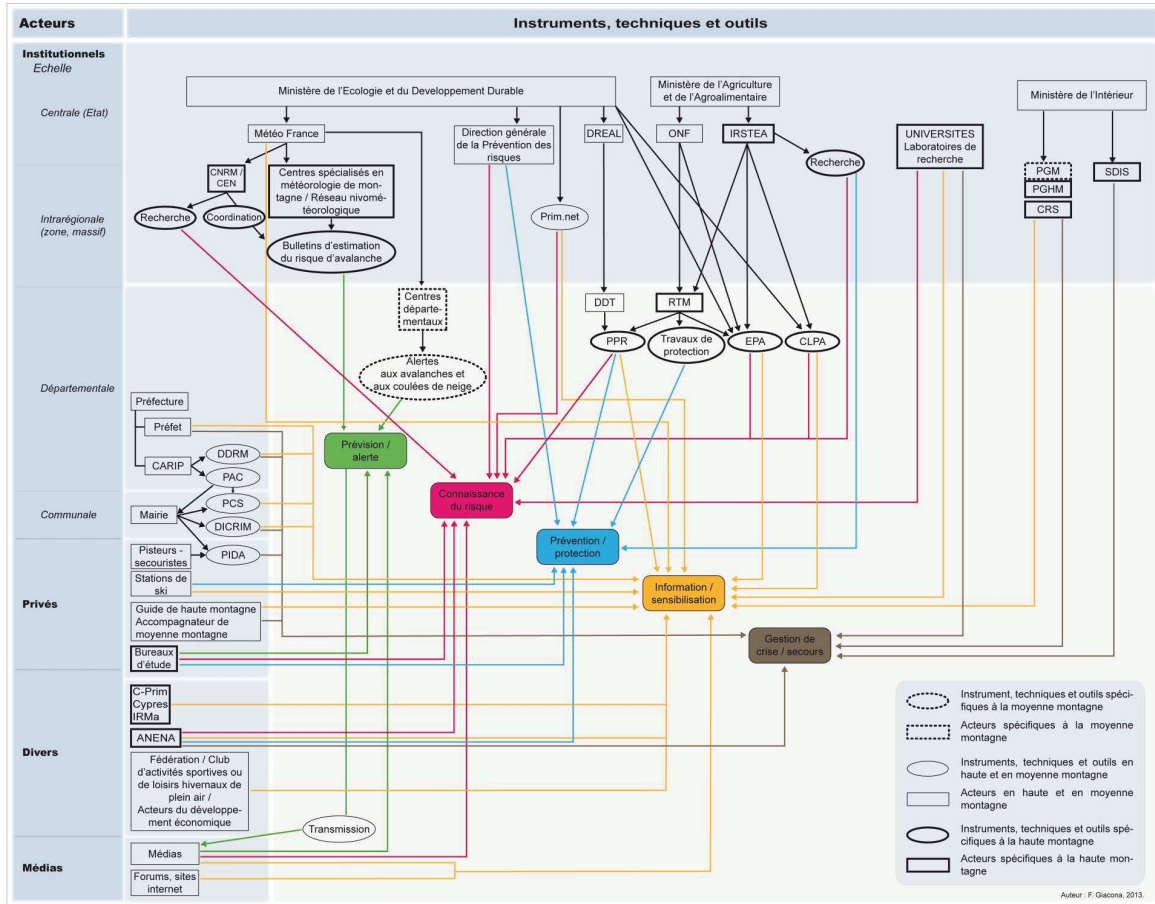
Acteurs

Instruments, techniques et outils

Institutionnels
Echelle

Centrale (Etat)

Intrarégionale (zone, massif)

Départementale

Communale

Privés

Divers

Médias

Ministère de l'Ecologie et du Developpement Durable

Ministère de l'Agriculture et de l'Agroalimentaire

Ministère de l'Intérieur

Météo France

Direction générale de la Prévention des risques

DREAL

ONF

IRSTEA

UNIVERSITES Laboratoires de recherche

Recherche

PGM

PGHM

CRS

SDIS

CNRM / CEN

Centres spécialisés en météorologie de montagne / Réseau nivométéorologique

Recherche

Coordination

Bulletins d'estimation du risque d'avalanche

Prim.net

DDT

RTM

Centres départementaux

PPR

Travaux de protection

EPA

CLPA

Alertes aux avalanches et aux coulées de neige

Préfecture

Préfet

CARIP

DDRM

PAC

Prévision / alerte

Connaissance du risque

Mairie

PCS

DICRIM

PIDA

Prévention / protection

Pisteurs - secouristes

Stations de ski

Information / sensibilisation

Guide de haute montagne Accompagnateur de moyenne montagne

Gestion de crise / secours

Bureaux d'étude

C-Prim Cypres IRMa

ANENA

Fédération / Club d'activités sportives ou de loisirs hivernaux de plein air / Acteurs du développement économique

Transmission

Médias

Forums, sites internet

Instrument, techniques et outils spécifiques à la moyenne montagne

Acteurs spécifiques à la moyenne montagne

Instruments, techniques et outils en haute et en moyenne montagne

Acteurs en haute et en moyenne montagne

Instruments, techniques et outils spécifiques à la haute montagne

Acteurs spécifiques à la haute montagne

Auteur : F. Giacona, 2013.